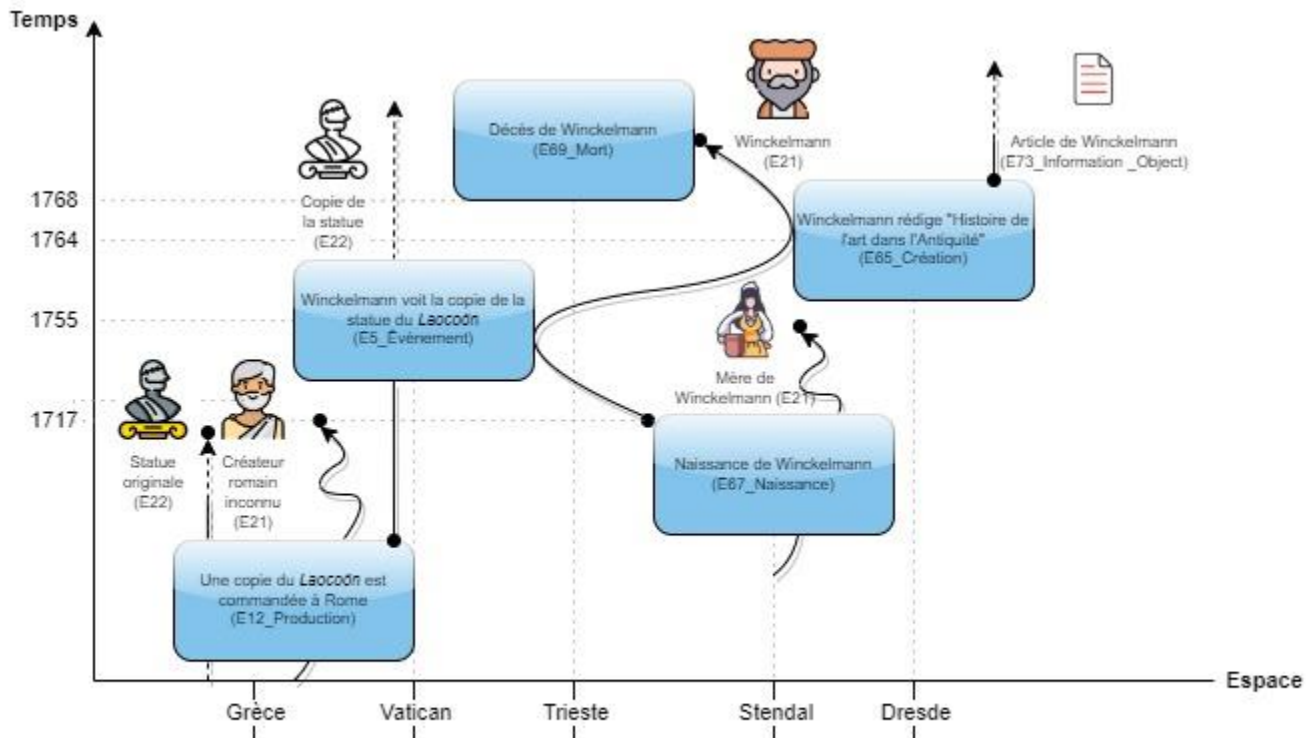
Temps

Décès de Winckelmann
(E69_Mort)

Winckelmann
(E21)

Article de Winckelmann
(E73_Information _Object)

Copie de la statue
(E22)

1768

1764

Winckelmann rédige "Histoire de l'art dans l'Antiquité"
(E65_Création)

1755

Winckelmann voit la copie de la statue du *Laocoön*
(E5_Évènement)

Mère de Winckelmann (E21)

1717

Statue originale
(E22)

Créateur romain inconnu
(E21)

Naissance de Winckelmann
(E67_Naissance)

Une copie du *Laocoön* est commandée à Rome
(E12_Production)

Espace

Grèce

Vatican

Trieste

Stendal

Dresde